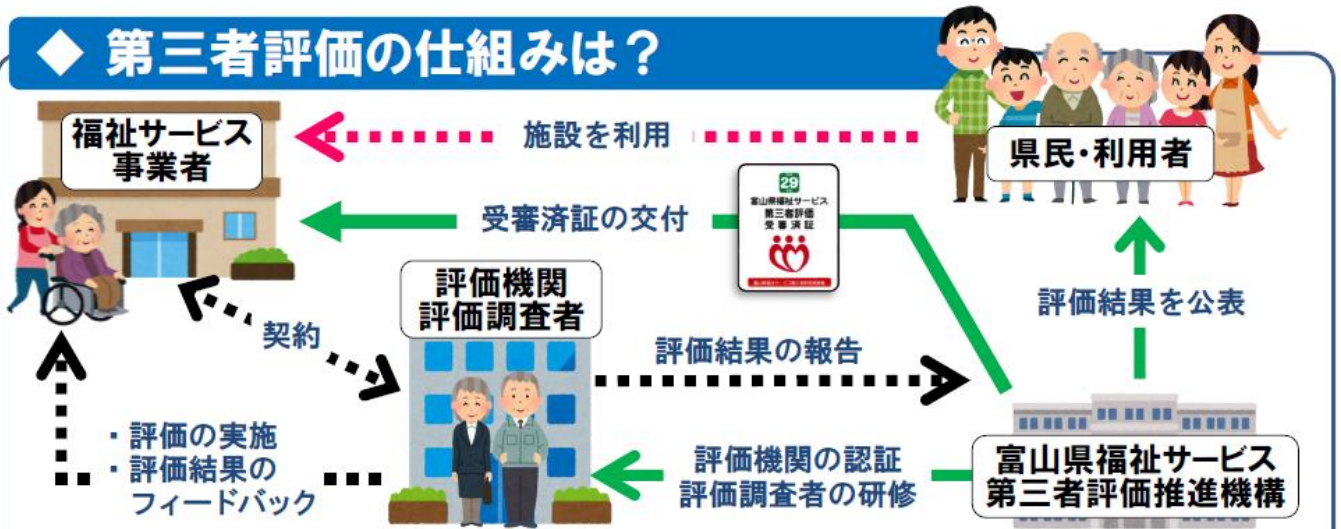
◆ 第三者評価の仕組みは？

福祉サービス事業者

施設を利用

県民・利用者

受審済証の交付

29
富山県福祉サービス
第三者評価
受審済証

評価結果を公表

評価機関
評価調査者

契約

評価結果の報告

・評価の実施
・評価結果のフィードバック

評価機関の認証
評価調査者の研修

富山県福祉サービス
第三者評価推進機構